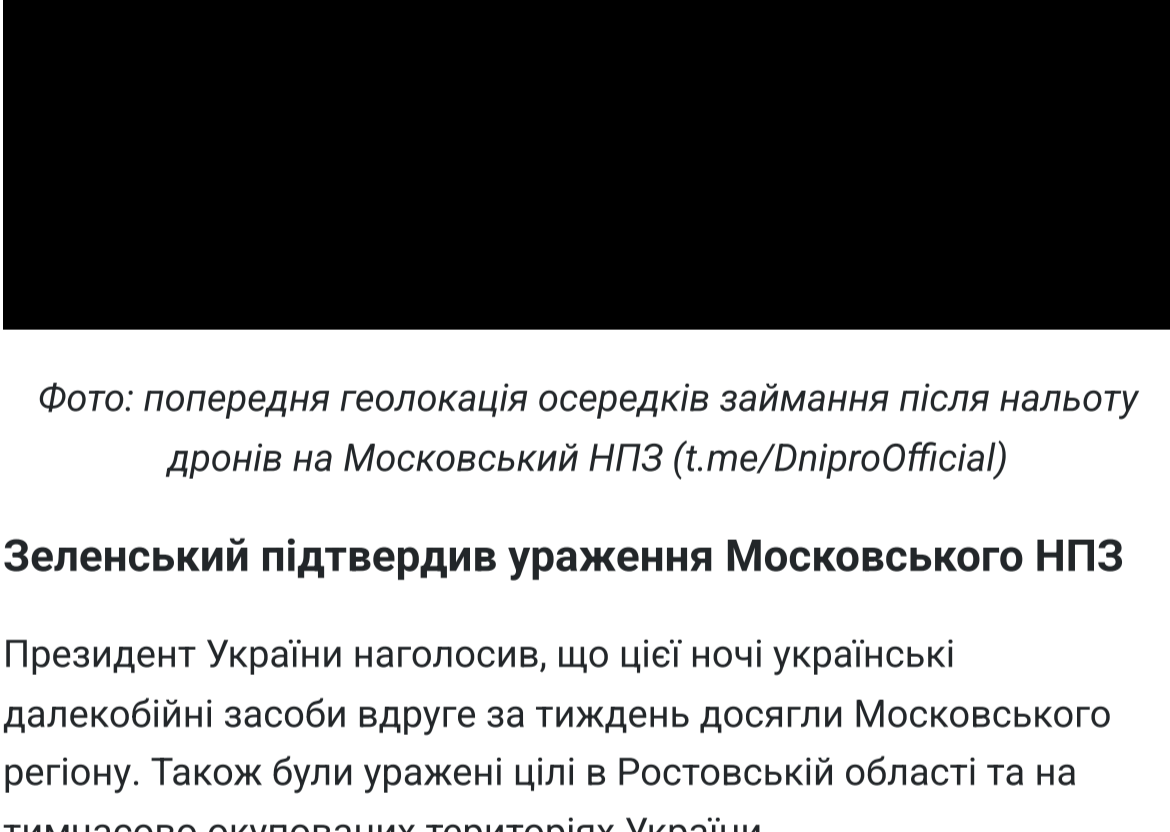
Фото: попередня геолокація осередків займання після нальоту дронів на Московський НПЗ (t.me/DniproOfficial)

Зеленський підтвердив ураження Московського НПЗ

Президент України наголосив, що цієї ночі українські далекобійні засоби вдруге за тиждень досягли Московського регіону. Також були уражені цілі в Ростовській області та на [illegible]